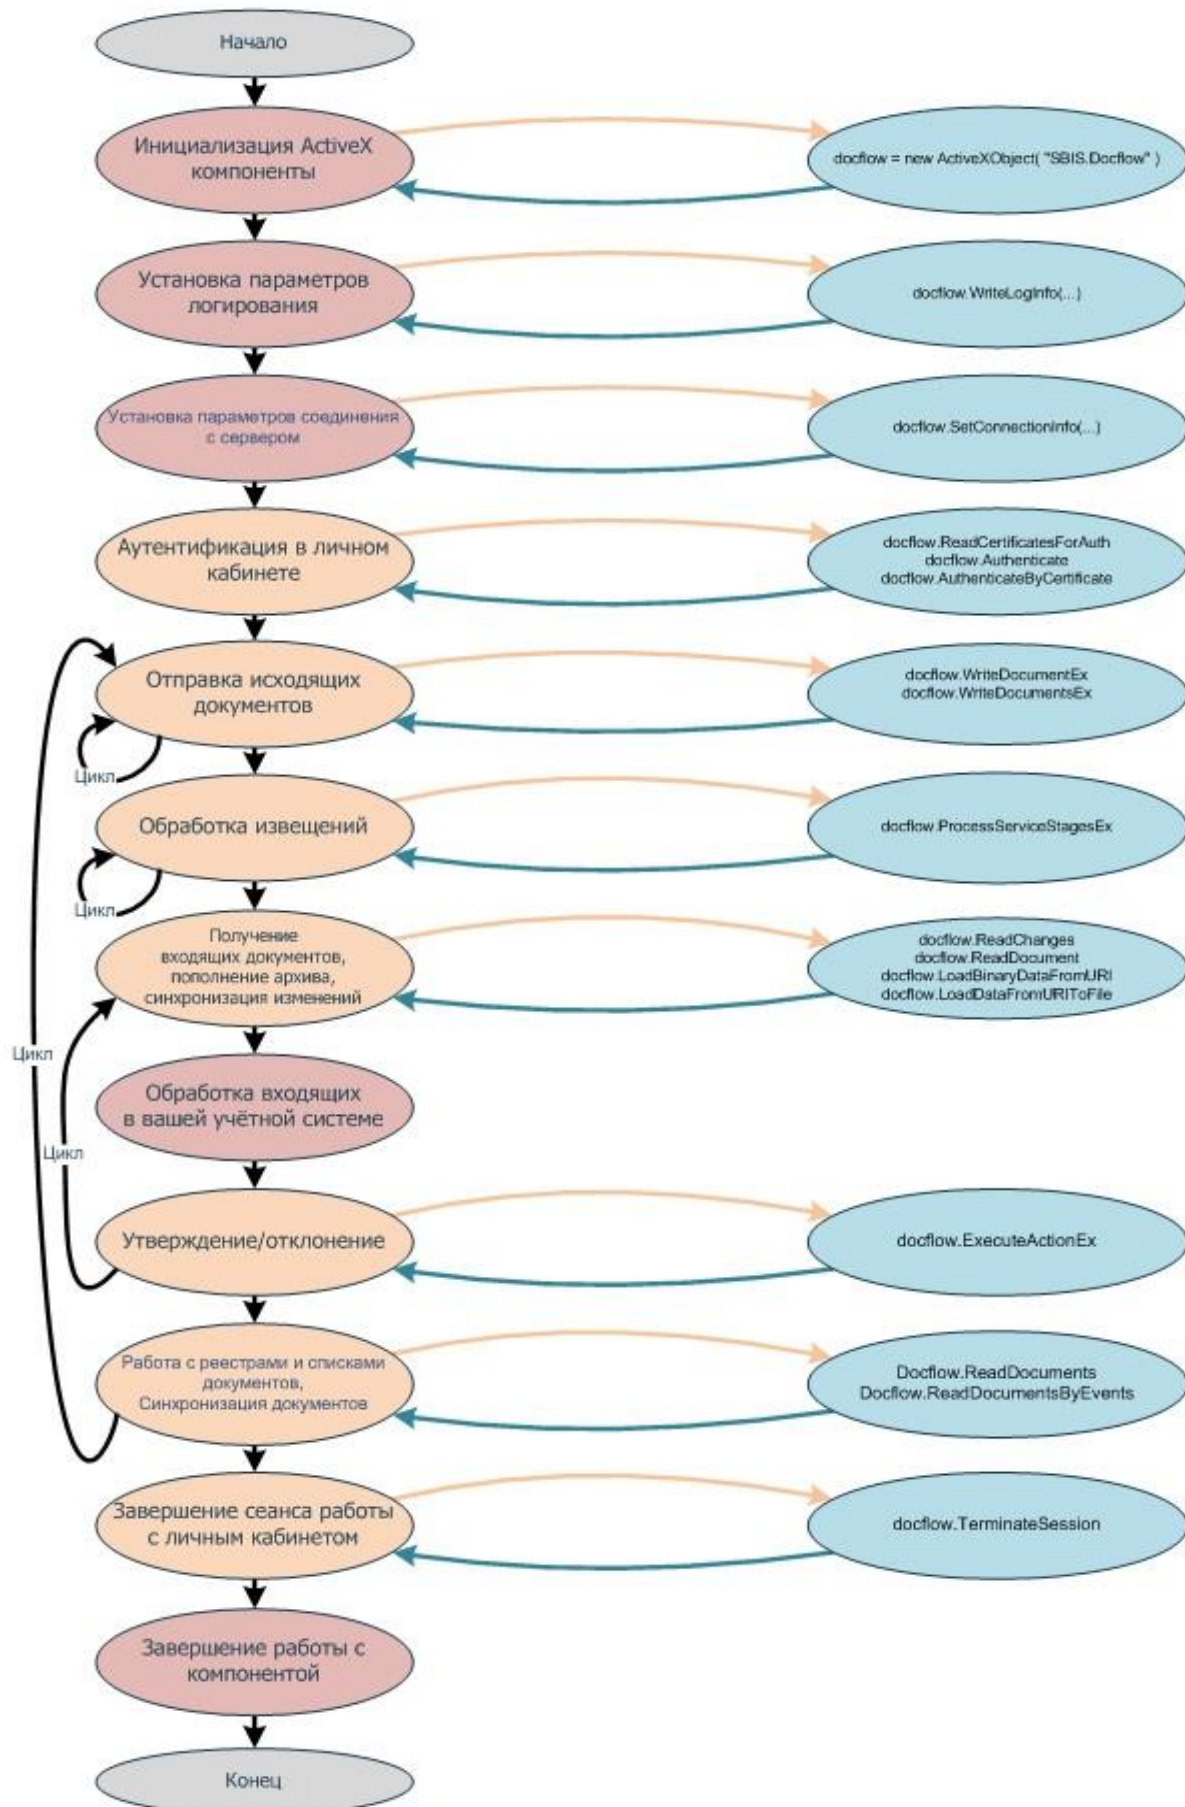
Начало

Инициализация ActiveX компоненты

docflow = new ActiveXObject( "SBIS.Docflow" )

Установка параметров логирования

docflow.WriteLogInfo(...)

Установка параметров соединения с сервером

docflow.SetConnectionInfo(...)

Аутентификация в личном кабинете

docflow.ReadCertificatesForAuth
docflow.Authenticate
docflow.AuthenticateByCertificate

Отправка исходящих документов

docflow.WriteDocumentEx
docflow.WriteDocumentsEx

Цикл

Обработка извещений

docflow.ProcessServiceStagesEx

Цикл

Получение входящих документов, пополнение архива, синхронизация изменений

docflow.ReadChanges
docflow.ReadDocument
docflow.LoadBinaryDataFromURI
docflow.LoadDataFromURIToFile

Цикл

Обработка входящих в вашей учётной системе

Цикл

Утверждение/отклонение

docflow.ExecuteActionEx

Работа с реестрами и списками документов, Синхронизация документов

Docflow.ReadDocuments
Docflow.ReadDocumentsByEvents

Завершение сеанса работы с личным кабинетом

docflow.TerminateSession

Завершение работы с компонентой

Конец